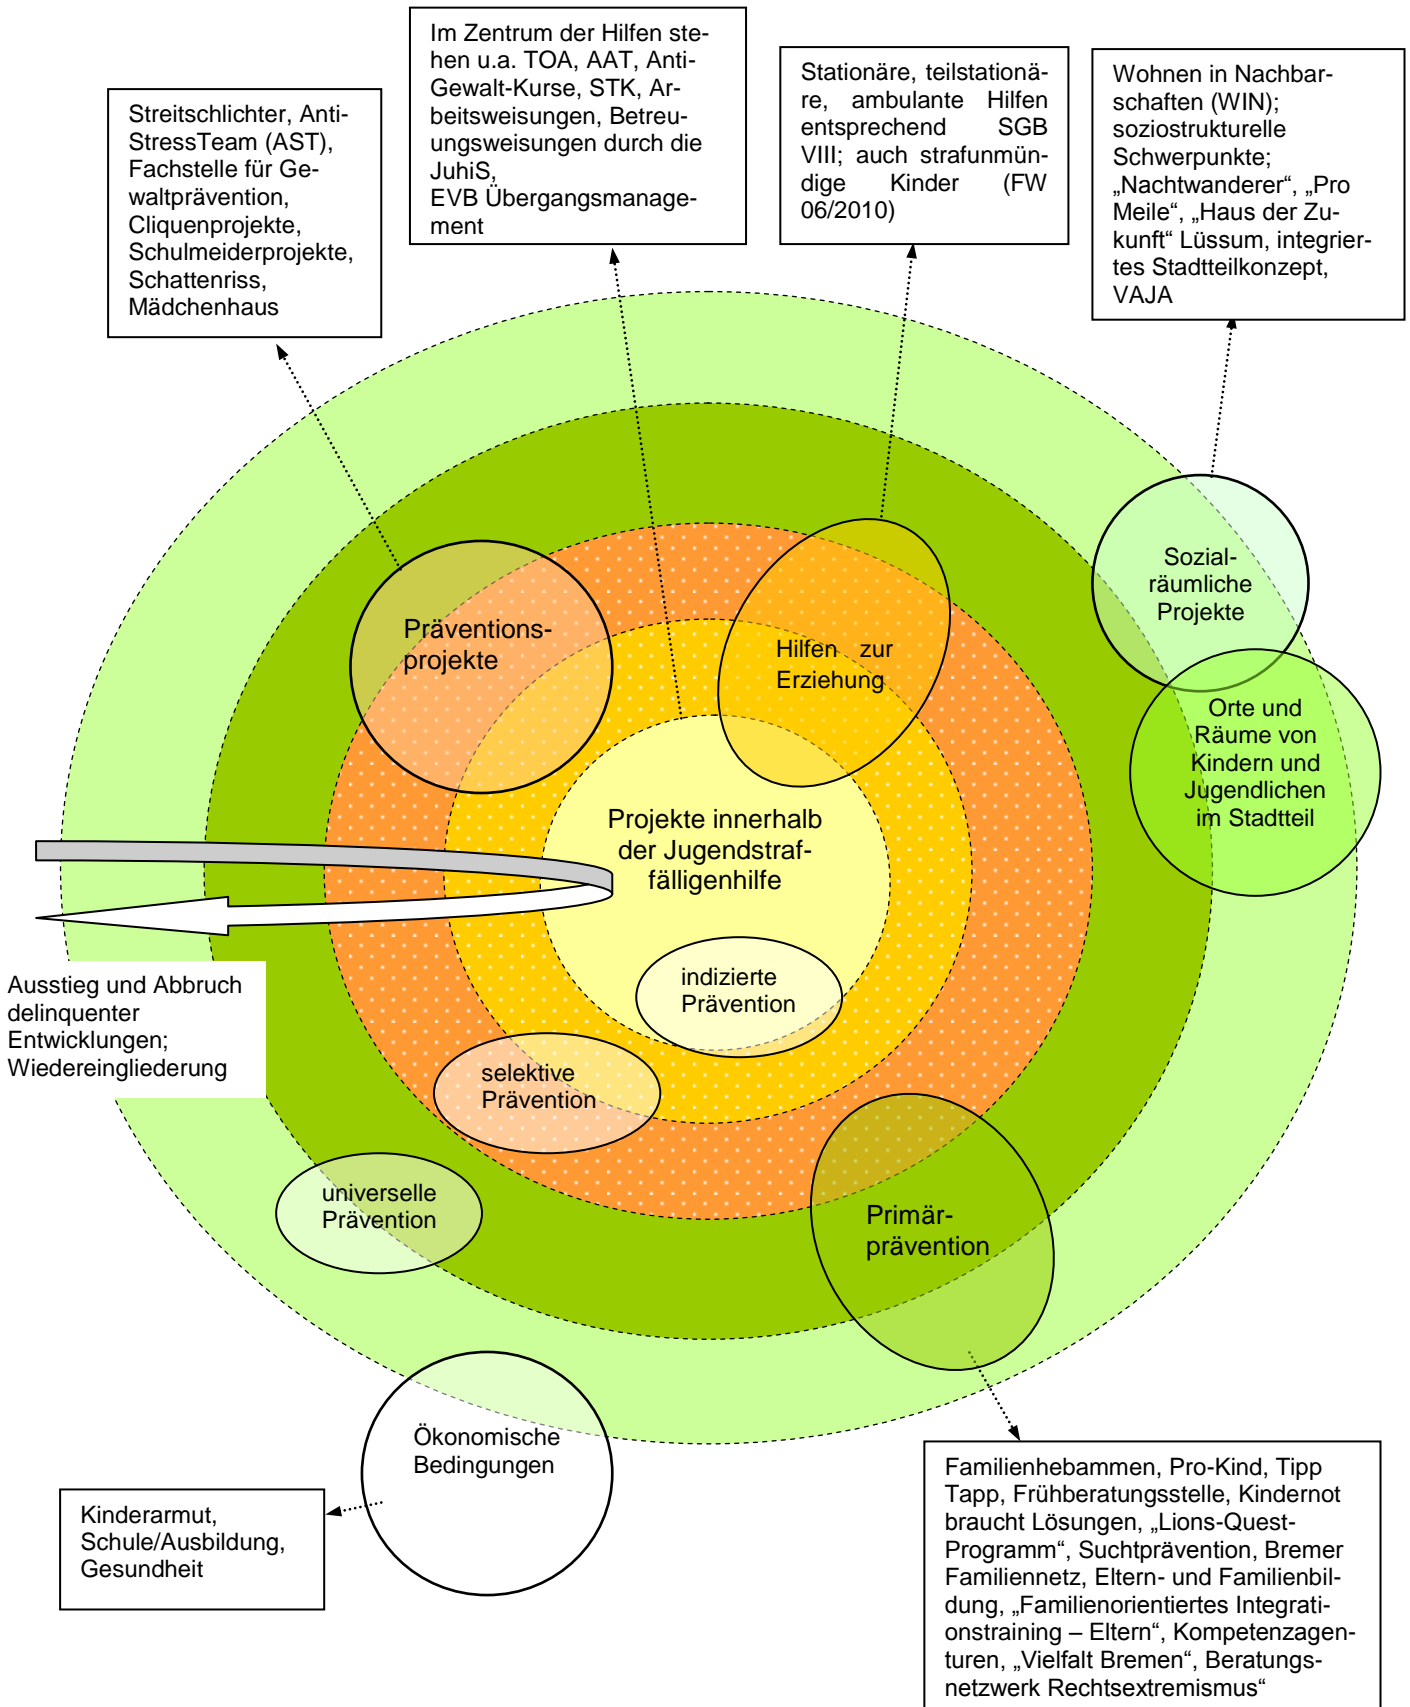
Im Zentrum der Hilfen stehen u.a. TOA, AAT, Anti-Gewalt-Kurse, STK, Arbeitsweisungen, Betreuungsweisungen durch die JuhiS, EVB Übergangsmanagement

Streitschlichter, Anti-StressTeam (AST), Fachstelle für Gewaltprävention, Cliquenprojekte, Schulmeiderprojekte, Schattenriss, Mädchenhaus

Stationäre, teilstationäre, ambulante Hilfen entsprechend SGB VIII; auch strafunmündige Kinder (FW 06/2010)

Wohnen in Nachbarschaften (WIN); soziostrukturelle Schwerpunkte; „Nachtwanderer“, „Pro Meile“, „Haus der Zukunft“ Lüssum, integriertes Stadtteilkonzept, VAJA

Präventionsprojekte

Hilfen zur Erziehung

Sozialräumliche Projekte

Orte und Räume von Kindern und Jugendlichen im Stadtteil

Projekte innerhalb der Jugendstraffälligenhilfe

indizierte Prävention

Ausstieg und Abbruch delinquenter Entwicklungen; Wiedereingliederung

selektive Prävention

universelle Prävention

Primärprävention

Ökonomische Bedingungen

Kinderarmut, Schule/Ausbildung, Gesundheit

Familienhebammen, Pro-Kind, Tipp Tapp, Frühberatungsstelle, Kindernot braucht Lösungen, „Lions-Quest-Programm“, Suchtprävention, Bremer Familiennetz, Eltern- und Familienbildung, „Familienorientiertes Integrationstraining – Eltern“, Kompetenzagenturen, „Vielfalt Bremen“, Beratungsnetzwerk Rechtsextremismus“